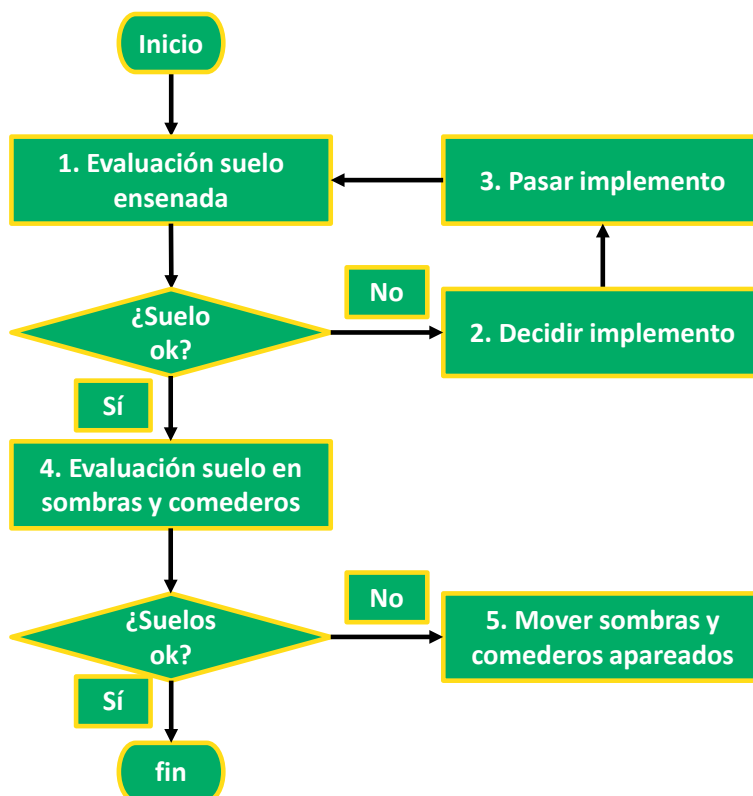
Inicio

1. Evaluación suelo ensenada

3. Pasar implemento

No

¿Suelo ok?

2. Decidir implemento

Sí

4. Evaluación suelo en sombras y comederos

No

¿Suelos ok?

5. Mover sombras y comederos apareados

Sí

fin